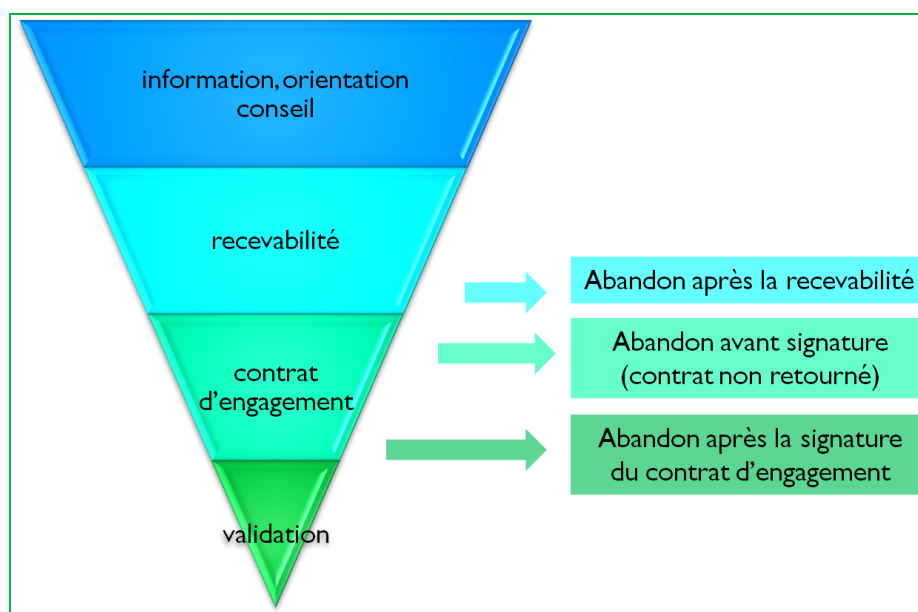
information, orientation conseil

recevabilité

contrat d'engagement

validation

Abandon après la recevabilité

Abandon avant signature (contrat non retourné)

Abandon après la signature du contrat d'engagement